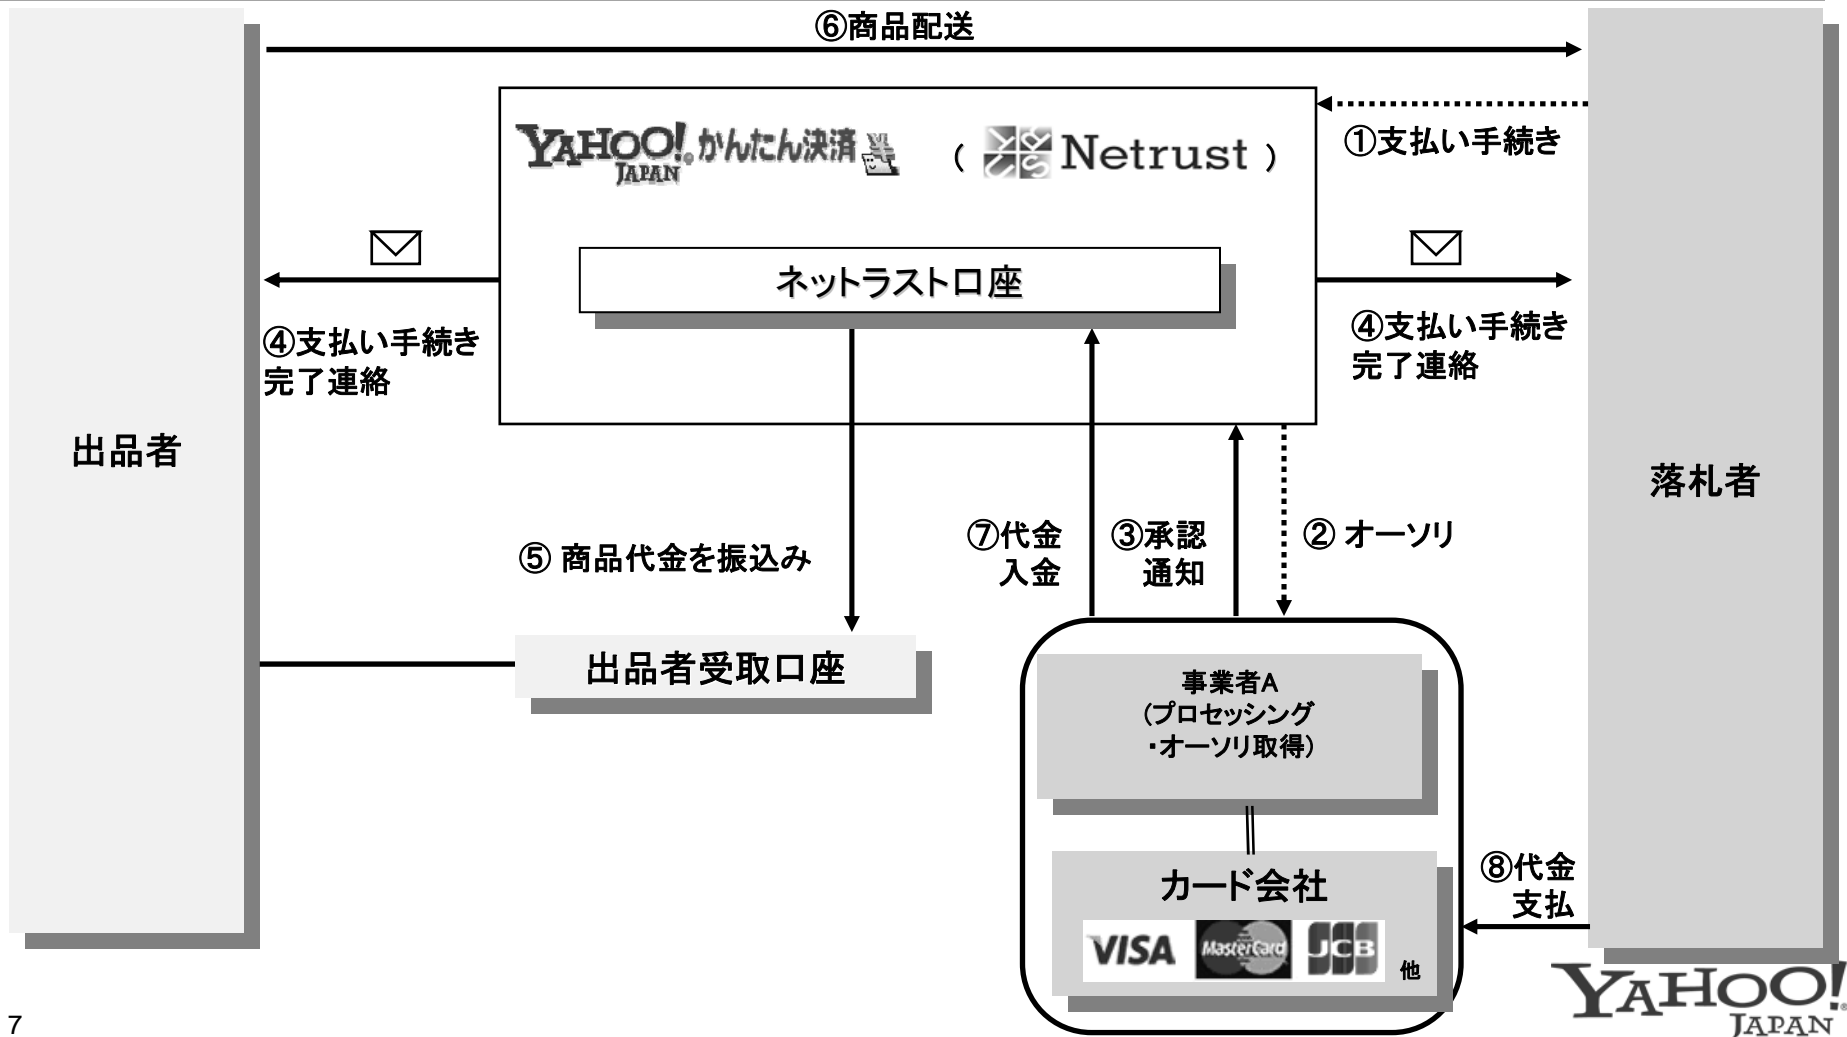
⑥商品配送

YAHOO! JAPAN かんたん決済 （ Netrust ）

①支払い手続き

ネットラストロ座

④支払い手続き完了連絡

④支払い手続き完了連絡

出品者

落札者

⑤ 商品代金を振込み

⑦代金入金

③承認通知

② オーソリ

出品者受取口座

事業者A
（プロセッシング
・オーソリ取得）

カード会社

VISA MasterCard JCB 他

⑧代金支払

7

YAHOO! JAPAN